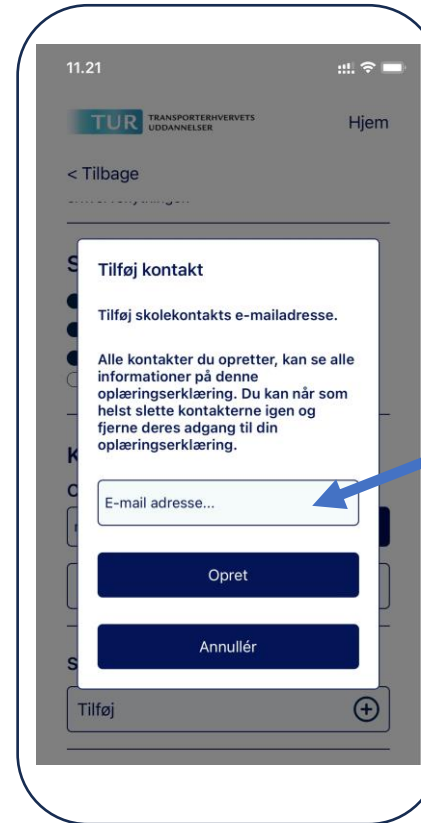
11.21

TUR TRANSPORTERHVERVETS UDDANNELSER

Hjem

< Tilbage

Tilføj kontakt

Tilføj skolekontakts e-mailadresse.

Alle kontakter du opretter, kan se alle informationer på denne oplæringserklæring. Du kan når som helst slette kontakterne igen og fjerne deres adgang til din oplæringserklæring.

E-mail adresse...

Opret

Annullér

Tilføj